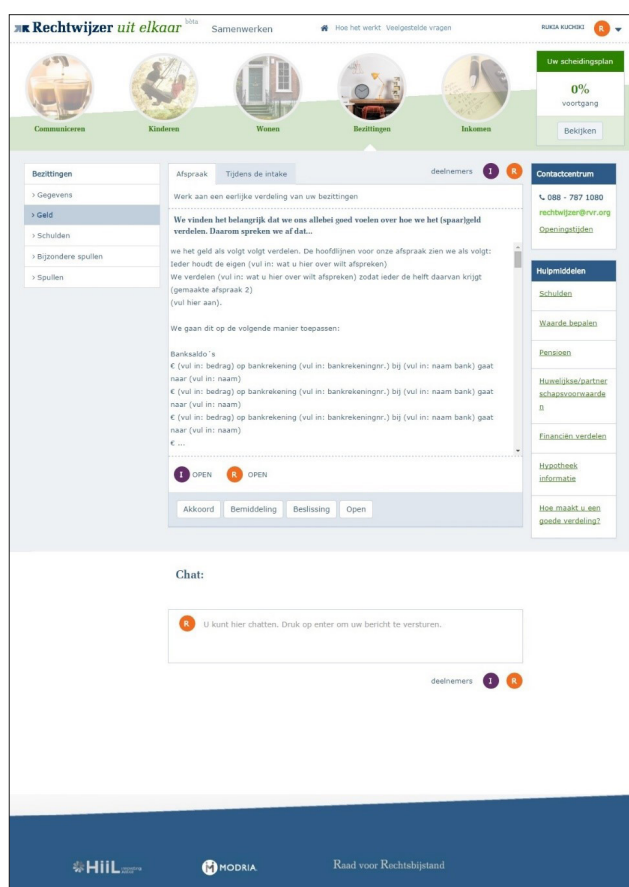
Rechtwijzer uit elkaar bèta Samenwerken Hoe het werkt Veelgestelde vragen RUKIA KUCHIKI R

Communiceren Kinderen Wonen Bezittingen Inkomen

Uw scheidingsplan
0%
voortgang
Bekijken

Bezittingen
› Gegevens
› Geld
› Schulden
› Bijzondere spullen
› Spullen

Afspraak Tijdens de intake deelnemers I R

Werk aan een eerlijke verdeling van uw bezittingen

We vinden het belangrijk dat we ons allebei goed voelen over hoe we het (spaar)geld verdelen. Daarom spreken we af dat...

we het geld als volgt volgt verdelen. De hoofdlijnen voor onze afspraak zien we als volgt:
Ieder houdt de eigen (vul in: wat u hier over wilt afspreken)
We verdelen (vul in: wat u hier over wilt afspreken) zodat ieder de helft daarvan krijgt (gemaakte afspraak 2)
(vul hier aan).

We gaan dit op de volgende manier toepassen:

Banksaldo´s
€ (vul in: bedrag) op bankrekening (vul in: bankrekeningnr.) bij (vul in: naam bank) gaat naar (vul in: naam)
€ (vul in: bedrag) op bankrekening (vul in: bankrekeningnr.) bij (vul in: naam bank) gaat naar (vul in: naam)
€ (vul in: bedrag) op bankrekening (vul in: bankrekeningnr.) bij (vul in: naam bank) gaat naar (vul in: naam)
€ ...

I OPEN R OPEN

Akkoord Bemiddeling Beslissing Open

Contactcentrum
088 - 787 1080
rechtwijzer@rvr.org
Openingstijden

Hulpmiddelen
Schulden
Waarde bepalen
Pensioen
Huwelijkse/partnerschapsvoorwaarden
Financiën verdelen
Hypotheek informatie
Hoe maakt u een goede verdeling?

Chat:

R U kunt hier chatten. Druk op enter om uw bericht te versturen.

deelnemers I R

HiiL MODRIA Raad voor Rechtsbijstand